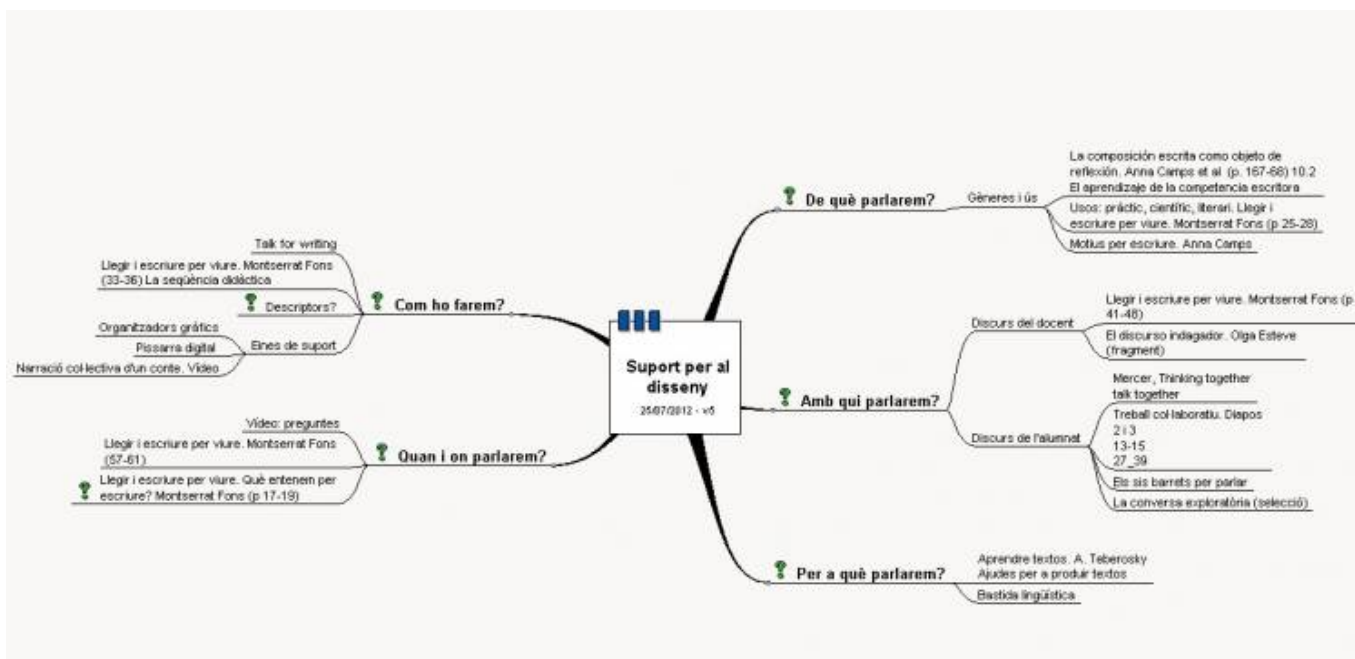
Suport per al disseny
25/07/2012 - v5

De què parlarem?
Gèneres i ús
La composición escrita como objeto de reflexión. Anna Camps et al (p. 167-68) 10.2 El aprendizaje de la competencia escritora
Usos: pràctic, científic, literari. Llegir i escriure per viure. Montserrat Fons (p 25-28)
Motius per escriure. Anna Camps

Amb qui parlarem?
Discurs del docent
Llegir i escriure per viure. Montserrat Fons (p 41-48)
El discurso indagador. Olga Esteve (fragment)
Discurs de l'alumnat
Mercer, Thinking together
talk together
Treball col·laboratiu. Diapos
2 i 3
13-15
27_39
Els sis barrets per parlar
La conversa exploratòria (selecció)

Per a què parlarem?
Aprendre textos. A. Teberosky
Ajudes per a produir textos
Bastida lingüística

Com ho farem?
Talk for writing
Llegir i escriure per viure. Montserrat Fons (33-36) La seqüència didàctica
Descriptors?
Eines de suport
Organitzadors gràfics
Pissarra digital
Narració col·lectiva d'un conte. Vídeo

Quan i on parlarem?
Vídeo: preguntes
Llegir i escriure per viure. Montserrat Fons (57-61)
Llegir i escriure per viure. Què entenem per escriure? Montserrat Fons (p 17-19)